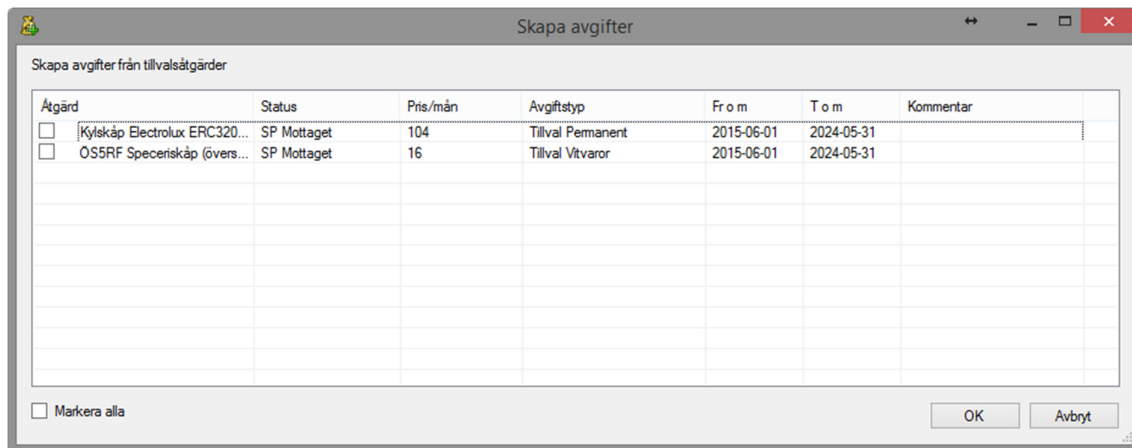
Skapa avgifter

Skapa avgifter från tillvalsåtgärder

| Åtgärd | Status | Pris/mån | Avgiftstyp | Fr o m | T o m | Kommentar |
|---|---|---|---|---|---|---|
| Kylskåp Electrolux ERC320... | SP Mottaget | 104 | Tillval Permanent | 2015-06-01 | 2024-05-31 | |
| ÖS5RF Speceriskåp (övers... | SP Mottaget | 16 | Tillval Vitvaror | 2015-06-01 | 2024-05-31 | |

Markera alla

OK

Avbryt